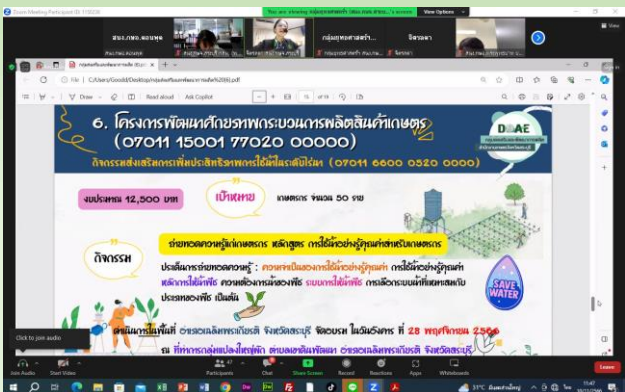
Zoom Meeting Participant ID: 118226

You are viewing กลุ่มยุทธศาสตร์ฯ สนง.กษจ.สระบุรี's screen

View Options

สนง.กษอ.ดอนพุด

กลุ่มยุทธศาสตร์ฯ

จิรวดา

File | C:/Users/Gooddi/Desktop/กลุ่มส่งเสริมเกษตรกร.pdf

Draw | Read aloud | Ask Copilot | 1 | of 2

6. โครงการพัฒนาศักยภาพกระบวนการผลิตสินค้าเกษตร (07011 15001 77020 00000)

กิจกรรมส่งเสริมการเพิ่มประสิทธิภาพการใช้น้ำในแปลงเพาะปลูก (07011 6600 0520 0000)

DOAE

งบประมาณ 12,500 บาท

เป้าหมาย

เกษตรกร จำนวน 50 ราย

กิจกรรม

ถ่ายทอดความรู้แก่เกษตรกร หลักสูตร การใช้น้ำอย่างรู้คุณค่าสำหรับเกษตรกร

ประเด็นการถ่ายทอดความรู้ : ความจำเป็นของการใช้น้ำอย่างรู้คุณค่า การใช้น้ำอย่างรู้คุณค่า หลักการใช้น้ำพืช ความต้องการน้ำของพืช ระบบการให้น้ำพืช การเลือกระบบน้ำที่เหมาะสมกับประเภทของพืช เป็นต้น

SAVE WATER

ดำเนินการในพื้นที่ อำเภอเฉลิมพระเกียรติ จังหวัดสระบุรี จัดอบรม ในวันจันทร์ ที่ 28 พฤศจิกายน 2566

ณ ที่ทำการกลุ่มแปลงใหญ่ข้าว ตำบลพุแค อำเภอเฉลิมพระเกียรติ จังหวัดสระบุรี

Click to join audio

Join Audio | Start Video | Participants | Chat | Share Screen | Record | Reactions | Apps | Whiteboards | Leave